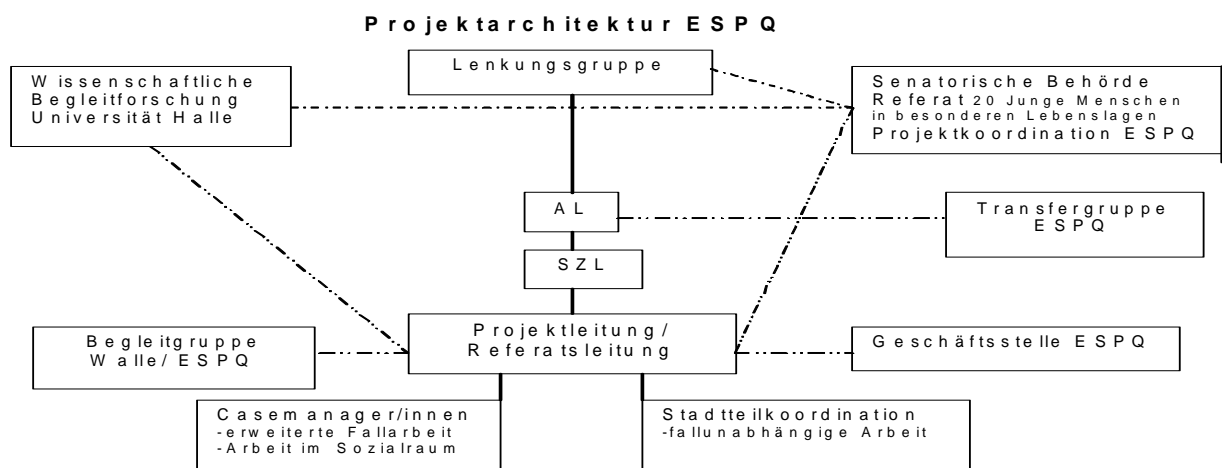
Projektarchitektur ESPQ

Wissenschaftliche Begleitforschung Universität Halle

Lenkungsgruppe

Senatorische Behörde
Referat 20 Junge Menschen in besonderen Lebenslagen
Projektkoordination ESPQ

AL

Transfergruppe ESPQ

SZL

Begleitgruppe Walle/ESPQ

Projektleitung/ Referatsleitung

Geschäftsstelle ESPQ

Casemanager/innen
-erweiterte Fallarbeit
-Arbeit im Sozialraum

Stadtteilkoordination
-fallunabhängige Arbeit